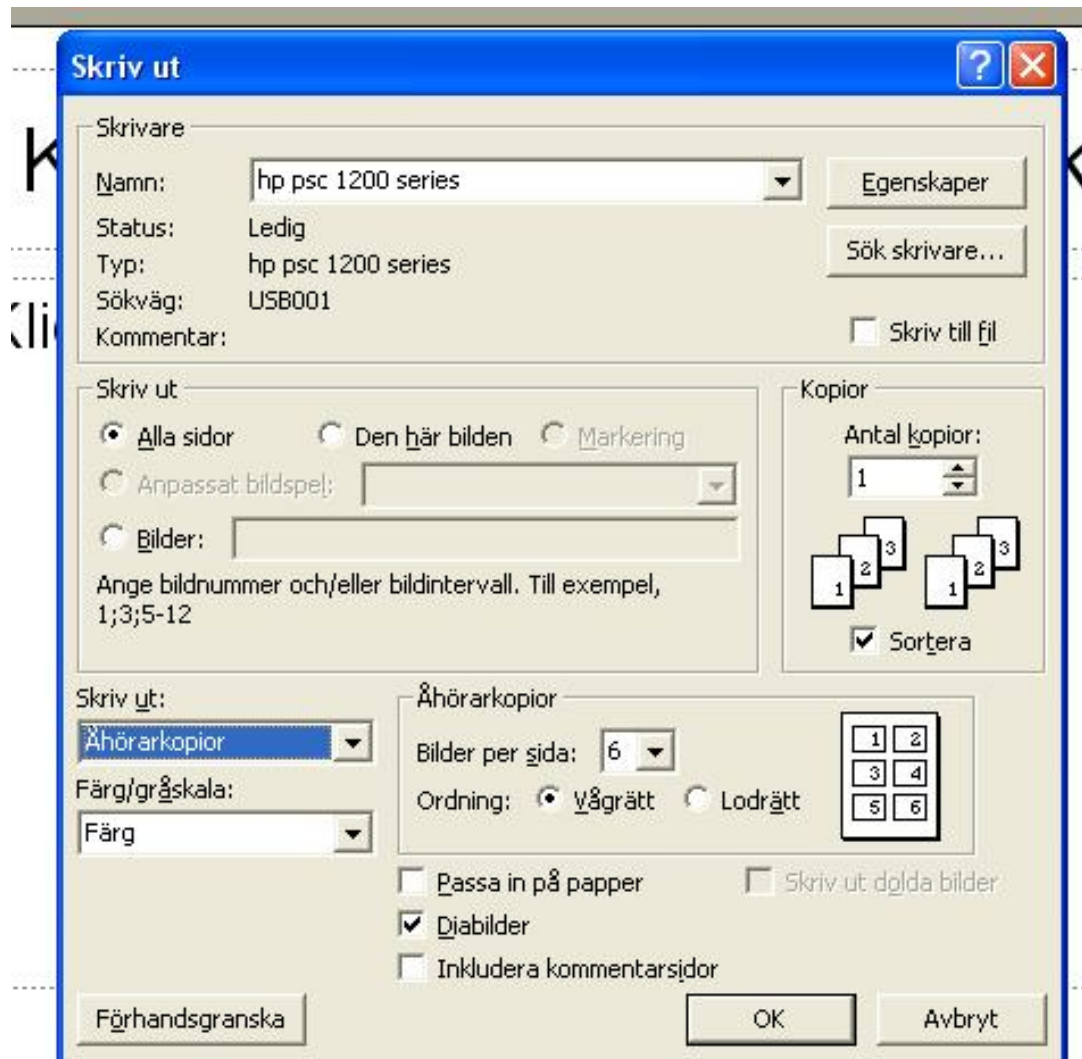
K

Kli

K

Skriv ut

?

Skrivare

Namn: hp psc 1200 series

Egenskaper

Status: Ledig

Typ: hp psc 1200 series

Sök skrivare...

Sökväg: USB001

Kommentar:

Skriv till fil

Skriv ut

Alla sidor

Den här bilden

Markering

Anpassat bildspel:

Bilder:

Ange bildnummer och/eller bildintervall. Till exempel, 1;3;5-12

Kopior

Antal kopior:

1

1 2 3

1 2 3

Sortera

Skriv ut:

Åhörarkopior

Färg/gråskala:

Färg

Åhörarkopior

Bilder per sida: 6

Ordning: Vågrätt Lodrätt

1 2
3 4
5 6

Passa in på papper

Skriv ut dolda bilder

Diabilder

Inkludera kommentarsidor

Förhandsgranska

OK

Avbryt